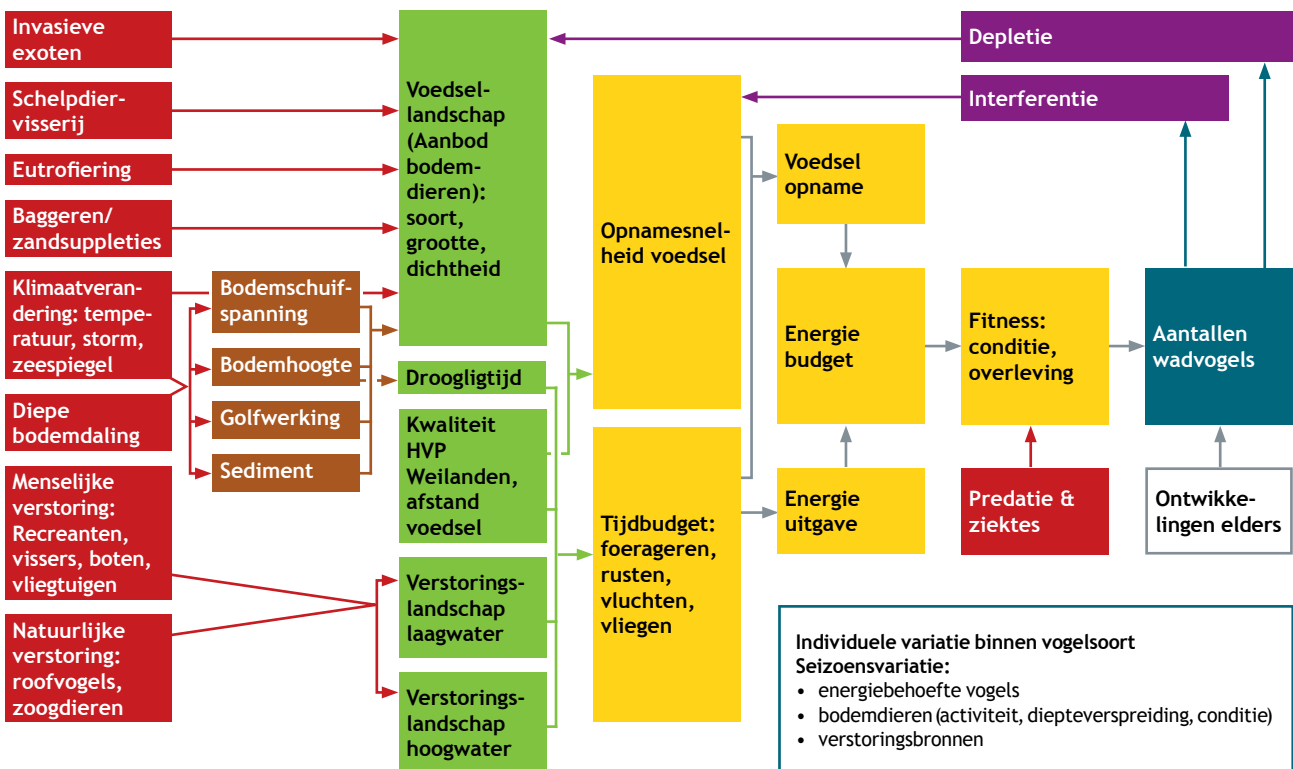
Invasieve exoten

Schelpdiervisserij

Eutrofiering

Baggeren/ zandsuppleties

Klimaatverandering: temperatuur, storm, zeespiegel

Diepe bodemdaling

Menselijke verstoring: Recreanten, vissers, boten, vliegtuigen

Natuurlijke verstoring: roofvogels, zoogdieren

Bodemschuifspanning

Bodemhoogte

Golfwerking

Sediment

Voedsellandschap (Aanbod bodemdieren): soort, grootte, dichtheid

Droogligtijd

Kwaliteit HVP Weilanden, afstand voedsel

Verstoringslandschap laagwater

Verstoringslandschap hoogwater

Opnamesnelheid voedsel

Tijdbudget: foerageren, rusten, vluchten, vliegen

Depletie

Interferentie

Voedsel opname

Energie budget

Energie uitgave

Fitness: conditie, overleving

Predatie & ziektes

Aantallen wadvogels

Ontwikkelingen elders

Individuele variatie binnen vogelsoort
Seizoensvariatie:
• energiebehoefte vogels
• bodemdieren (activiteit, diepteverspreiding, conditie)
• verstoringsbronnen